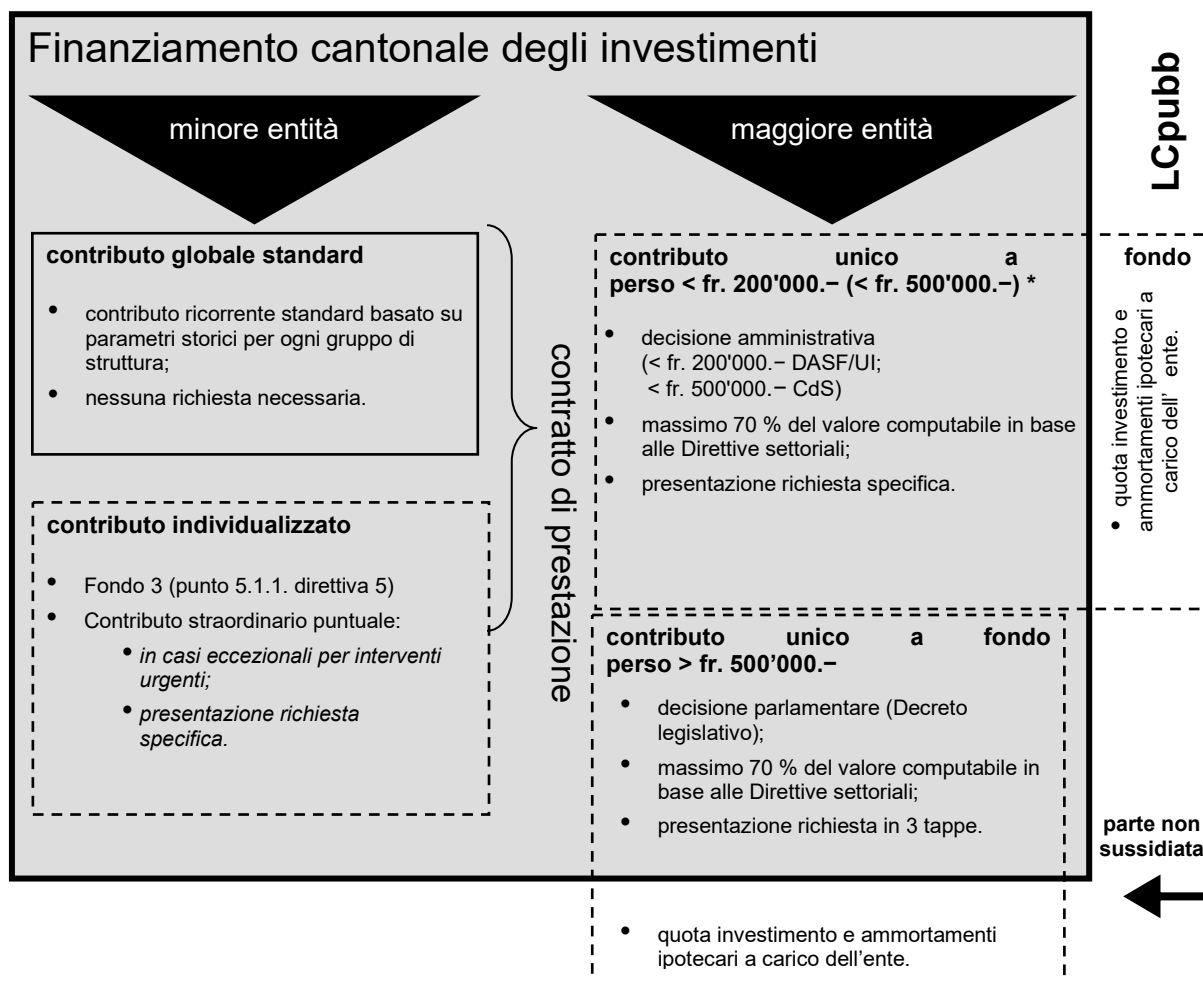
Finanziamento cantonale degli investimenti

LCpubb

minore entità

maggiore entità

contributo globale standard

- contributo ricorrente standard basato su parametri storici per ogni gruppo di struttura;
- nessuna richiesta necessaria.

contratto di prestazione

contributo individualizzato

- Fondo 3 (punto 5.1.1. direttiva 5)
- Contributo straordinario puntuale:
  - *in casi eccezionali per interventi urgenti;*
  - *presentazione richiesta specifica.*

contributo unico a fondo perso < fr. 200'000.− (< fr. 500'000.−) *

- decisione amministrativa (< fr. 200'000.− DASF/UI; < fr. 500'000.− CdS)
- massimo 70 % del valore computabile in base alle Direttive settoriali;
- presentazione richiesta specifica.

- quota investimento e ammortamenti ipotecari a carico dell' ente.

contributo unico a fondo perso > fr. 500'000.−

- decisione parlamentare (Decreto legislativo);
- massimo 70 % del valore computabile in base alle Direttive settoriali;
- presentazione richiesta in 3 tappe.

parte non sussidiata

- quota investimento e ammortamenti ipotecari a carico dell'ente.